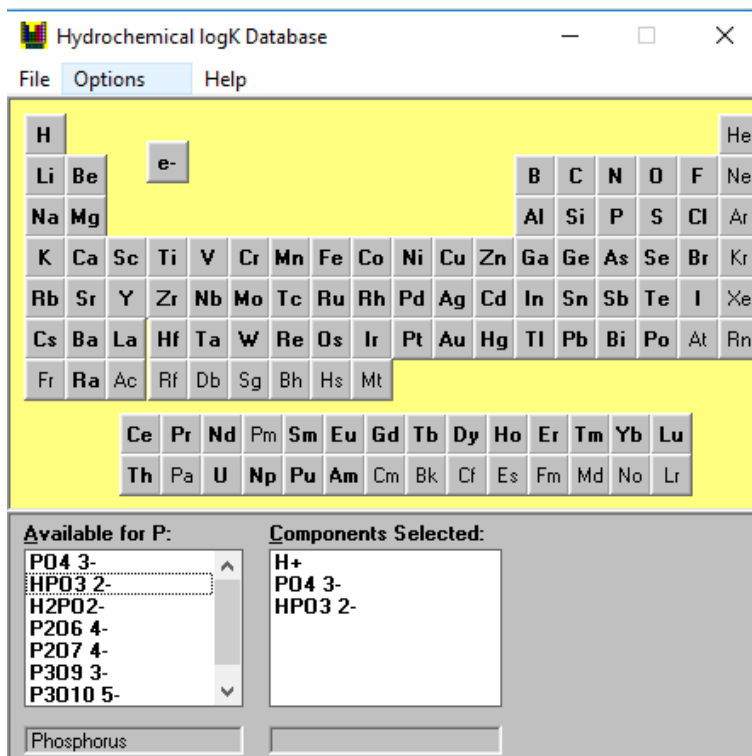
Hydrochemical logK Database

File Options Help

H He
Li Be e- B C N O F Ne
Na Mg Al Si P S Cl Ar
K Ca Sc Ti V Cr Mn Fe Co Ni Cu Zn Ga Ge As Se Br Kr
Rb Sr Y Zr Nb Mo Tc Ru Rh Pd Ag Cd In Sn Sb Te I Xe
Cs Ba La Hf Ta W Re Os Ir Pt Au Hg Tl Pb Bi Po At Rn
Fr Ra Ac Rf Db Sg Bh Hs Mt

Ce Pr Nd Pm Sm Eu Gd Tb Dy Ho Er Tm Yb Lu
Th Pa U Np Pu Am Cm Bk Cf Es Fm Md No Lr

Available for P:
PO4 3-
HPO3 2-
H2PO2-
P2O6 4-
P2O7 4-
P3O9 3-
P3O10 5-

Components Selected:
H+
PO4 3-
HPO3 2-

Phosphorus